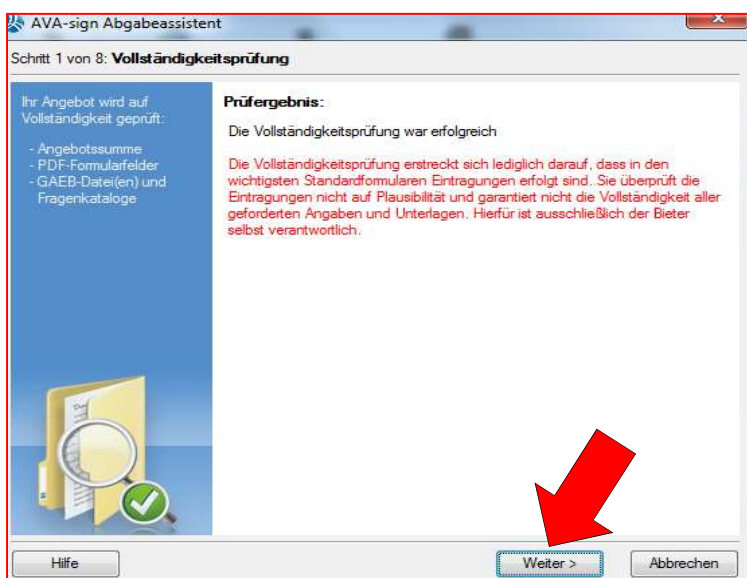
AVA-sign Abgabeassistent

Schritt 1 von 8: **Vollständigkeitsprüfung**

Ihr Angebot wird auf Vollständigkeit geprüft:

- Angebotssumme
- PDF-Formularfelder
- GAEB-Datei(en) und Fragenkataloge

**Prüfergebnis:**

Die Vollständigkeitsprüfung war erfolgreich

Die Vollständigkeitsprüfung erstreckt sich lediglich darauf, dass in den wichtigsten Standardformularen Eintragungen erfolgt sind. Sie überprüft die Eintragungen nicht auf Plausibilität und garantiert nicht die Vollständigkeit aller geforderten Angaben und Unterlagen. Hierfür ist ausschließlich der Bieter selbst verantwortlich.

Hilfe

Weiter >

Abbrechen